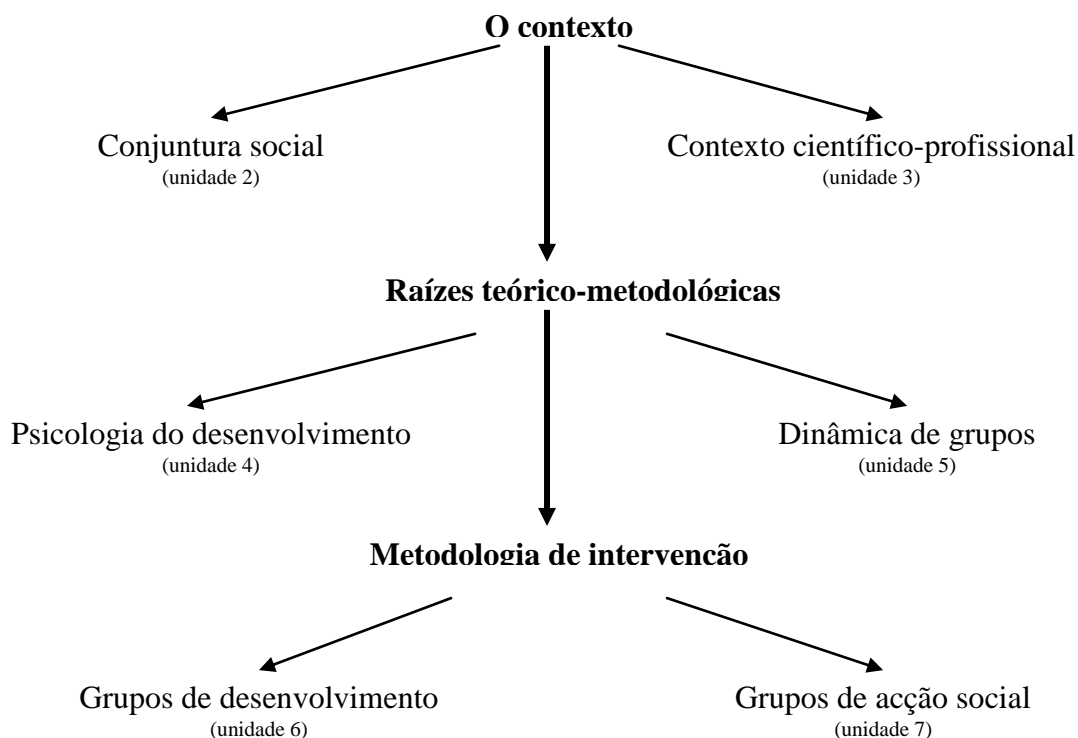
O contexto

Conjuntura social
(unidade 2)

Contexto científico-profissional
(unidade 3)

Raízes teórico-metodológicas

Psicologia do desenvolvimento
(unidade 4)

Dinâmica de grupos
(unidade 5)

Metodologia de intervenção

Grupos de desenvolvimento
(unidade 6)

Grupos de acção social
(unidade 7)